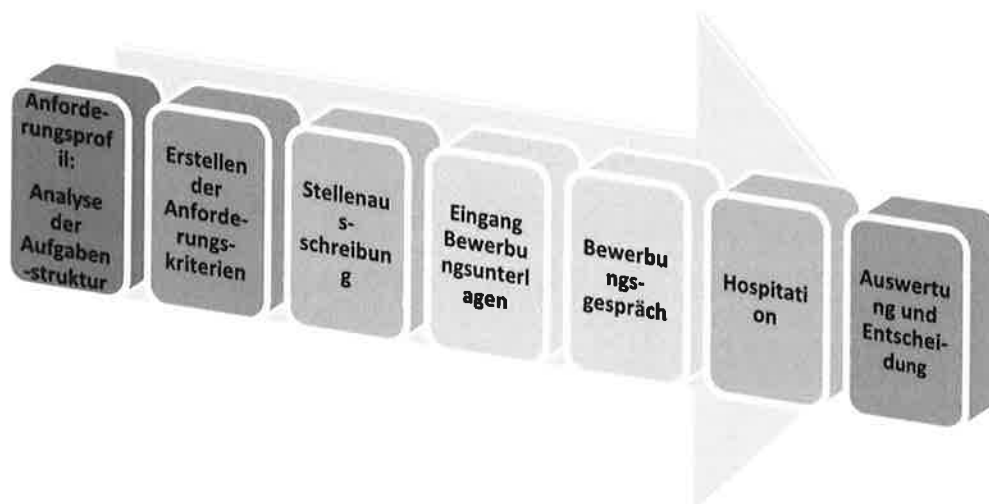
Anforde-rungsprofil: Analyse der Aufgaben-struktur

Erstellen der Anforde-rungs-kriterien

Stellenaus-schreibung

Eingang Bewerbungsunterlagen

Bewerbungs-gespräch

Hospitation

Auswertung und Entschei-dung